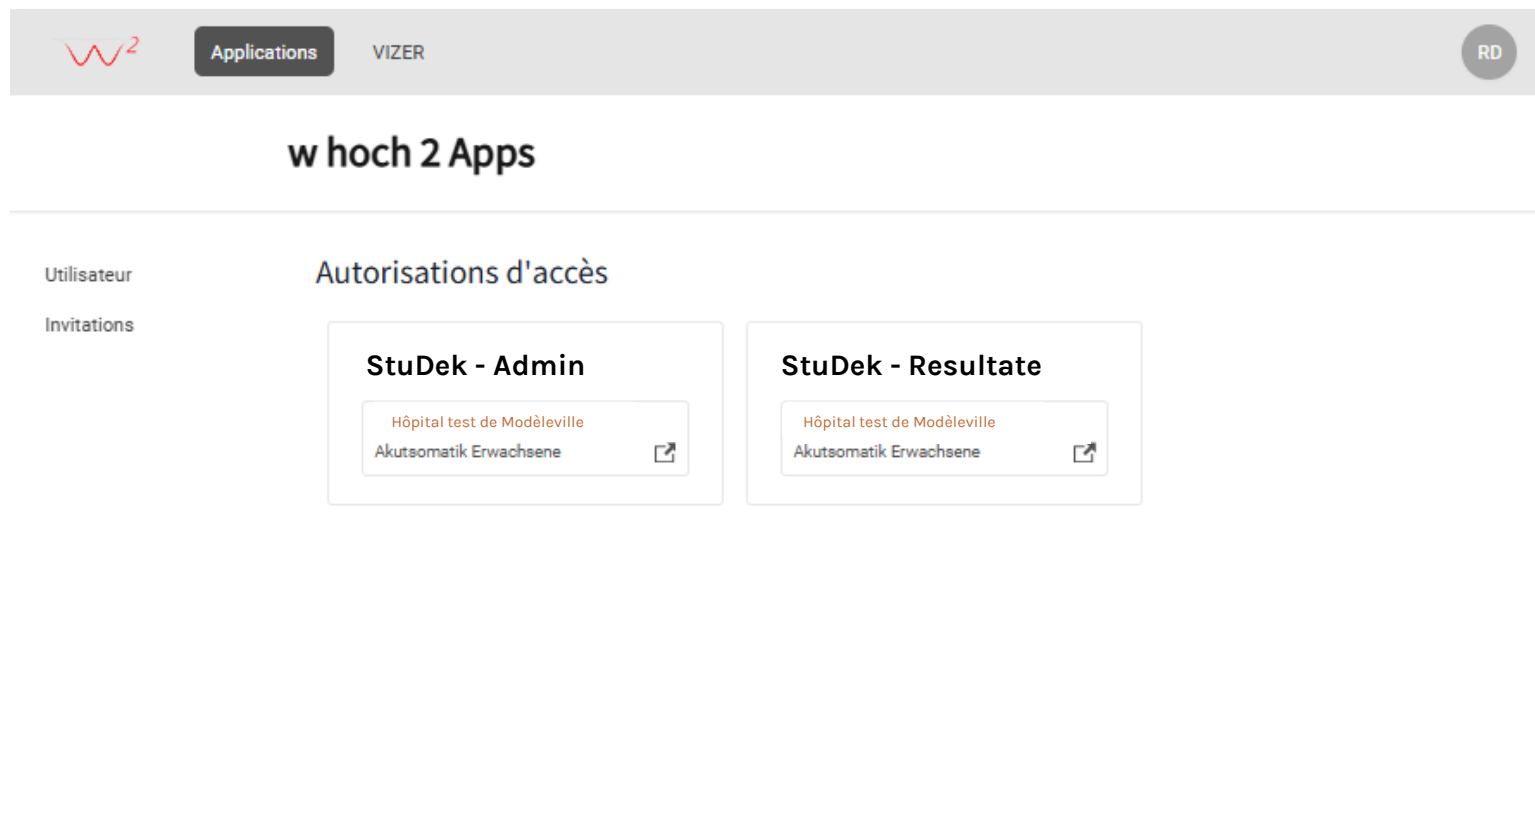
$w^2$ Applications VIZER RD

w hoch 2 Apps

Utilisateur

Invitations

Autorisations d'accès

StuDek - Admin

Hôpital test de Modèleville

Akutsomatik Erwachsene

StuDek - Resultate

Hôpital test de Modèleville

Akutsomatik Erwachsene